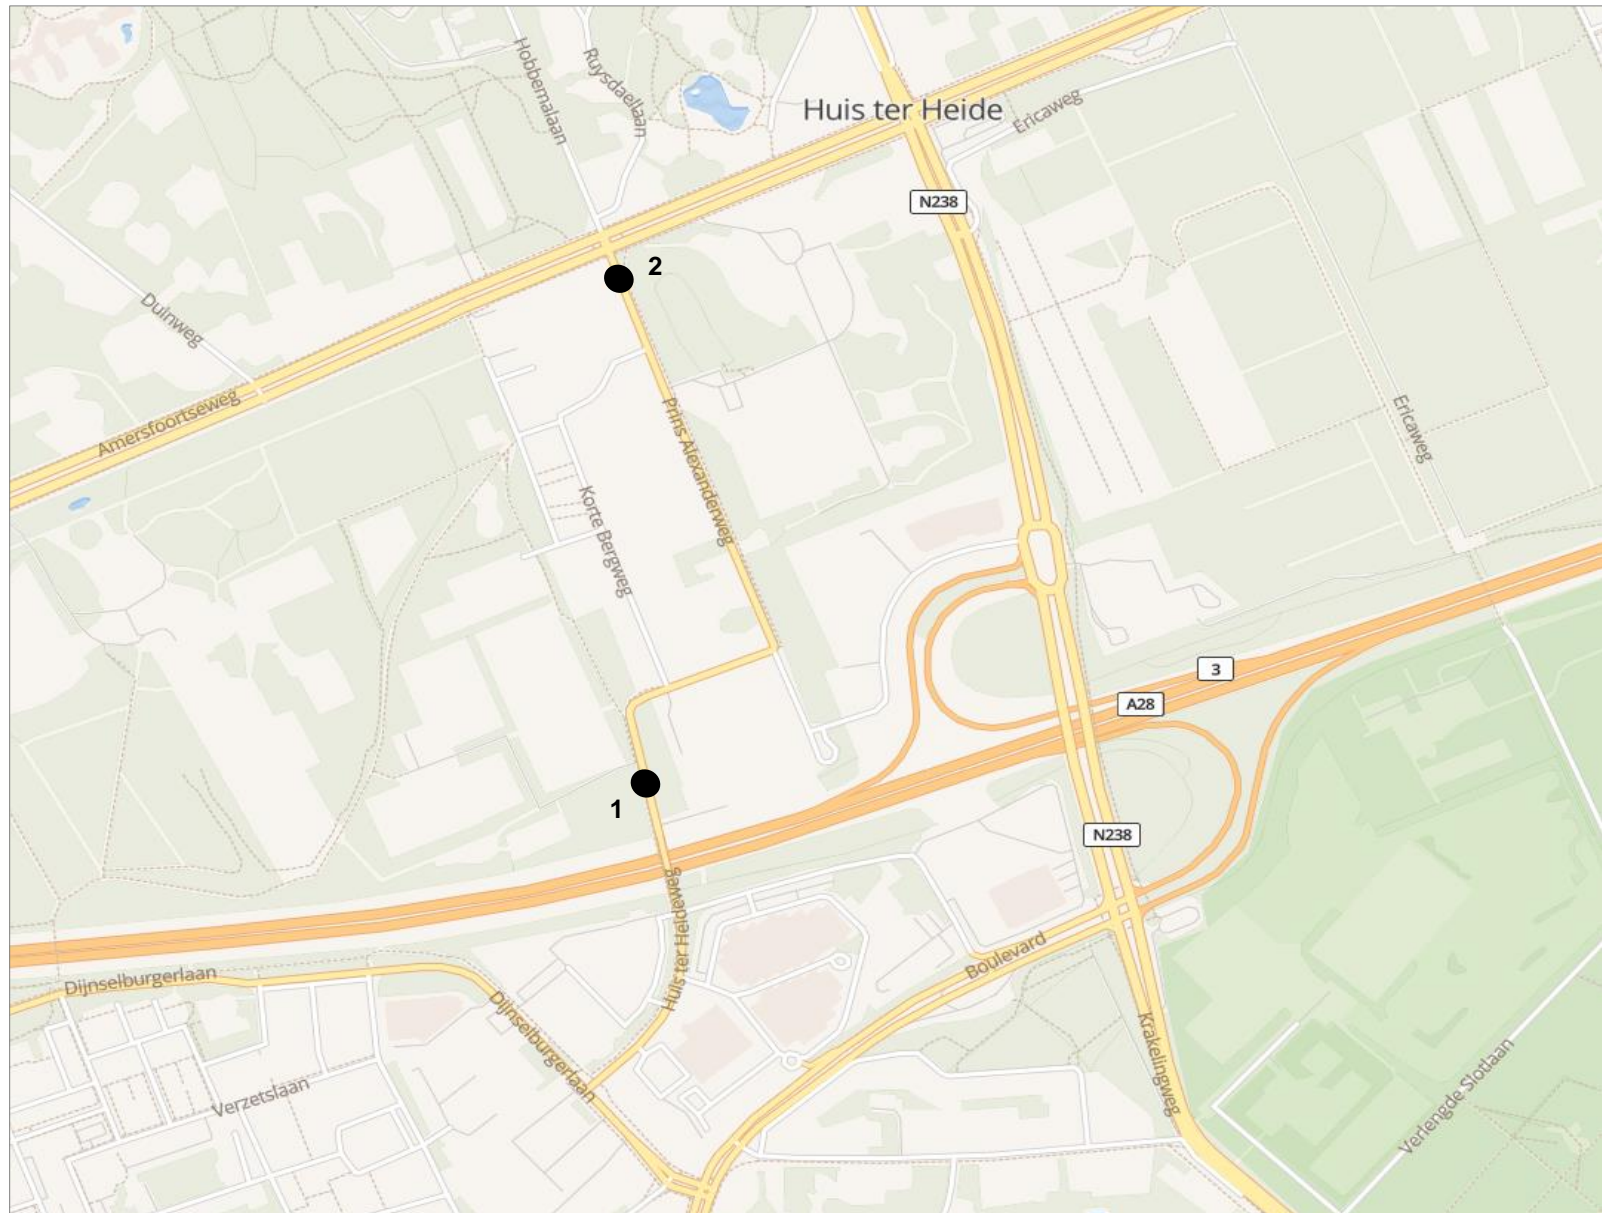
Hobbemalaan

Ruysdaellaan

Huis ter Heide

Ericaweg

N238

2

Duinweg

Amersfoortseweg

Prins Alexanderweg

Korte Bergweg

Ericaweg

3

A28

1

N238

Huis ter Heideweg

Boulevard

Dijnselburgerlaan

Dijnselburgerlaan

Verzetslaan

Krakelingweg

Verlengde Slotlaan